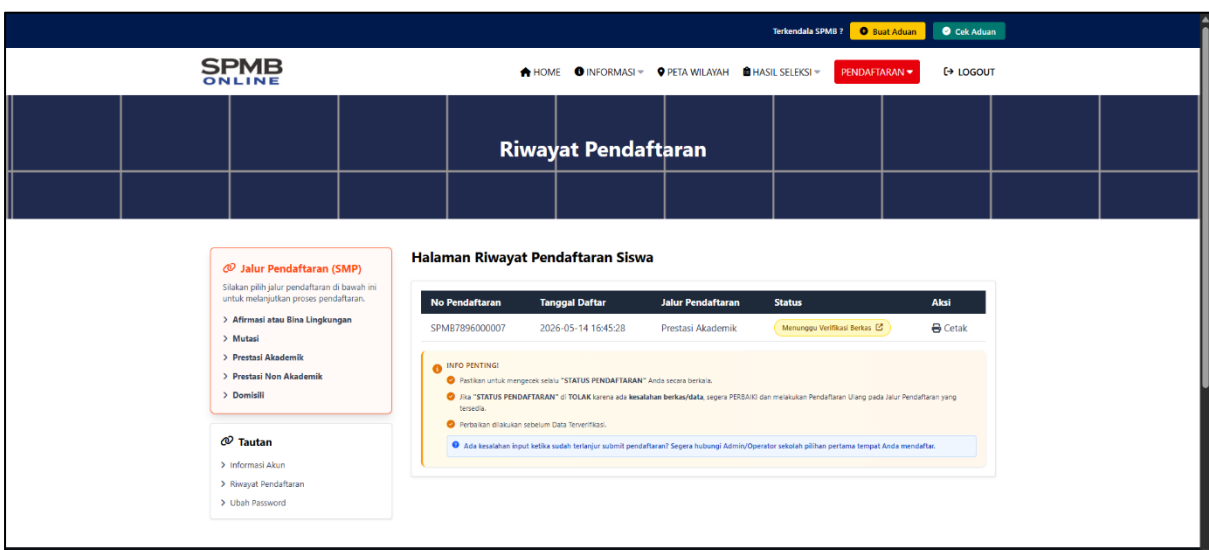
Terkendala SPMB ? Buat Aduan Cek Aduan

SPMB ONLINE

HOME INFORMASI PETA WILAYAH HASIL SELEKSI PENDAFTARAN LOGOUT

Riwayat Pendaftaran

Jalur Pendaftaran (SMP)

Silakan pilih jalur pendaftaran di bawah ini untuk melanjutkan proses pendaftaran.

> Afirmasi atau Bina Lingkungan
> Mutasi
> Prestasi Akademik
> Prestasi Non Akademik
> Domisili

Tautan

> Informasi Akun
> Riwayat Pendaftaran
> Ubah Password

Halaman Riwayat Pendaftaran Siswa

| No Pendaftaran | Tanggal Daftar | Jalur Pendaftaran | Status | Aksi |
|---|---|---|---|---|
| SPMB7896000007 | 2026-05-14 16:45:28 | Prestasi Akademik | Menunggu Verifikasi Berkas | Cetak |

INFO PENTING!

Pastikan untuk mengecek selalu "STATUS PENDAFTARAN" Anda secara berkala.

Jika "STATUS PENDAFTARAN" di TOLAK karena ada kesalahan berkas/data, segera PERBAIKI dan melakukan Pendaftaran Ulang pada Jalur Pendaftaran yang tersedia.

Perbaikan dilakukan sebelum Data Terverifikasi.

Ada kesalahan input ketika sudah terlanjur submit pendaftaran? Segera hubungi Admin/Operator sekolah pilihan pertama tempat Anda mendaftar.